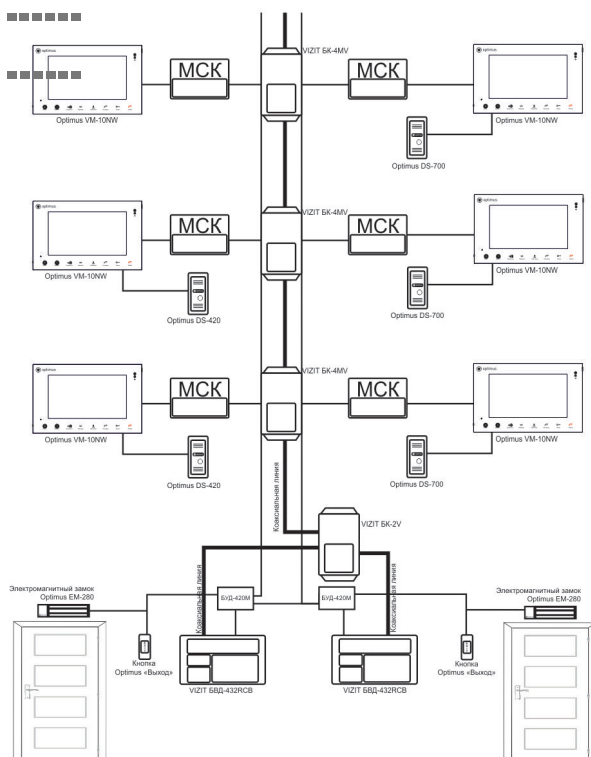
optimus

МСК

VIZIT БК-4MV

МСК

optimus

Optimus VM-10NW

Optimus VM-10NW

Optimus DS-700

optimus

МСК

VIZIT БК-4MV

МСК

optimus

Optimus VM-10NW

Optimus VM-10NW

Optimus DS-420

Optimus DS-700

optimus

МСК

VIZIT БК-4MV

МСК

optimus

Optimus VM-10NW

Optimus VM-10NW

Optimus DS-420

Optimus DS-700

Коаксиальная линия

VIZIT БК-2V

Электромагнитный замок Optimus EM-280

Коаксиальная линия

БУД-420М

БУД-420М

Коаксиальная линия

Электромагнитный замок Optimus EM-280

Кнопка Optimus «Выход»

VIZIT БВД-432RCB

VIZIT БВД-432RCB

Кнопка Optimus «Выход»